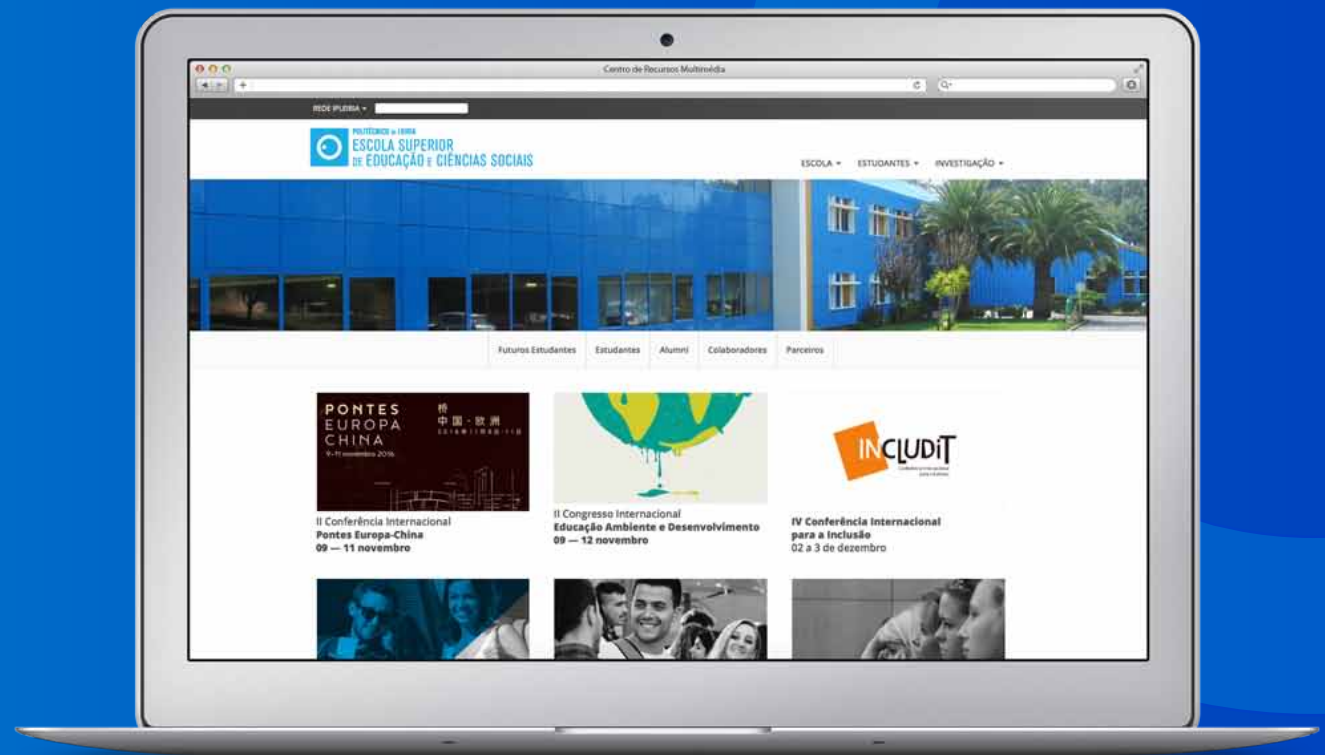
Centro de Recursos Multimédia

REDE IPLEIRIA

POLITÉCNICO de LEIRIA
ESCOLA SUPERIOR
DE EDUCAÇÃO E CIÊNCIAS SOCIAIS

ESCOLA ▾ ESTUDANTES ▾ INVESTIGAÇÃO ▾

Futuros Estudantes | Estudantes | Alumni | Colaboradores | Parceiros

PONTES
EUROPA
CHINA
9-11 novembro 2016

桥
中国 · 欧洲

II Conferência Internacional
Pontes Europa-China
09 — 11 novembro

II Congresso Internacional
Educação Ambiente e Desenvolvimento
09 — 12 novembro

INCLUDiT

IV Conferência Internacional
para a Inclusão
02 a 3 de dezembro